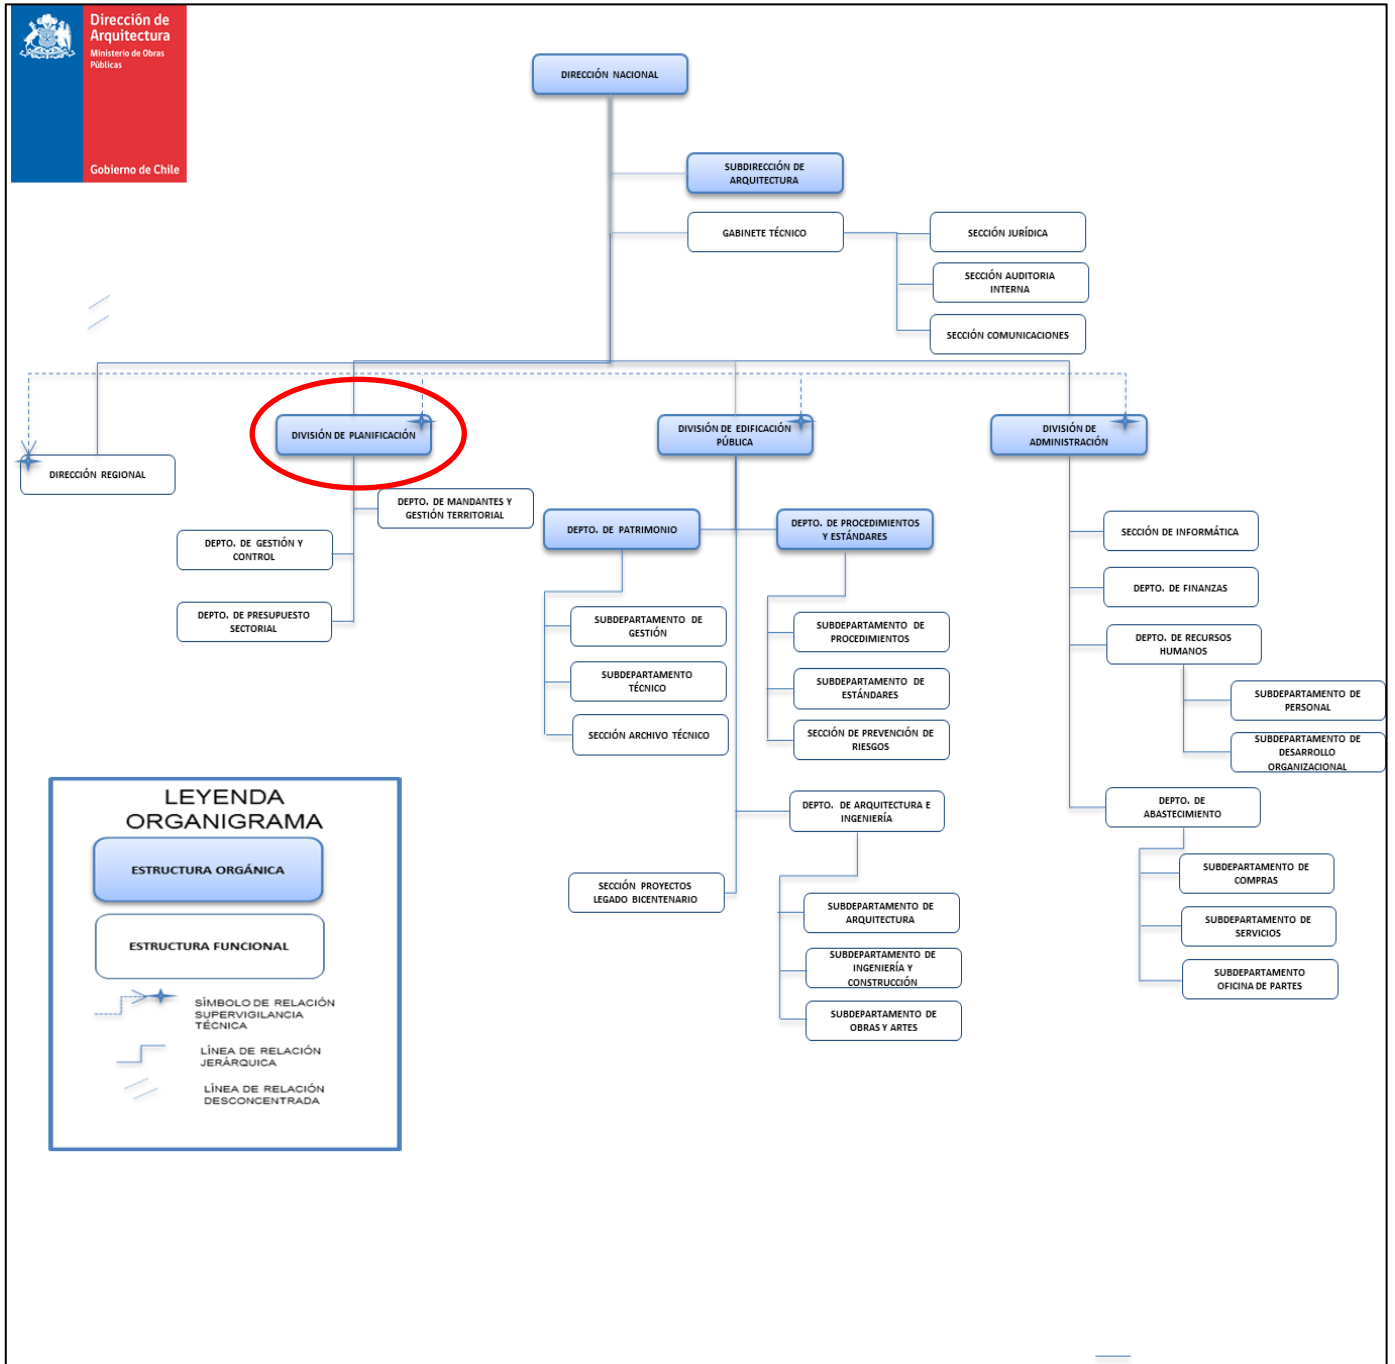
Dirección de Arquitectura
Ministerio de Obras Públicas
Gobierno de Chile

DIRECCIÓN NACIONAL

SUBDIRECCIÓN DE ARQUITECTURA

GABINETE TÉCNICO

SECCIÓN JURÍDICA

SECCIÓN AUDITORIA INTERNA

SECCIÓN COMUNICACIONES

DIRECCIÓN REGIONAL

DIVISIÓN DE PLANIFICACIÓN

DEPTO. DE MANDANTES Y GESTIÓN TERRITORIAL

DEPTO. DE GESTIÓN Y CONTROL

DEPTO. DE PRESUPUESTO SECTORIAL

DIVISIÓN DE EDIFICACIÓN PÚBLICA

DEPTO. DE PATRIMONIO

SUBDEPARTAMENTO DE GESTIÓN

SUBDEPARTAMENTO TÉCNICO

SECCIÓN ARCHIVO TÉCNICO

DEPTO. DE PROCEDIMIENTOS Y ESTÁNDARES

SUBDEPARTAMENTO DE PROCEDIMIENTOS

SUBDEPARTAMENTO DE ESTÁNDARES

SECCIÓN DE PREVENCIÓN DE RIESGOS

DEPTO. DE ARQUITECTURA E INGENIERÍA

SUBDEPARTAMENTO DE ARQUITECTURA

SUBDEPARTAMENTO DE INGENIERÍA Y CONSTRUCCIÓN

SUBDEPARTAMENTO DE OBRAS Y ARTES

SECCIÓN PROYECTOS LEGADO BICENTENARIO

DIVISIÓN DE ADMINISTRACIÓN

SECCIÓN DE INFORMÁTICA

DEPTO. DE FINANZAS

DEPTO. DE RECURSOS HUMANOS

SUBDEPARTAMENTO DE PERSONAL

SUBDEPARTAMENTO DE DESARROLLO ORGANIZACIONAL

DEPTO. DE ABASTECIMIENTO

SUBDEPARTAMENTO DE COMPRAS

SUBDEPARTAMENTO DE SERVICIOS

SUBDEPARTAMENTO OFICINA DE PARTES

LEYENDA ORGANIGRAMA

ESTRUCTURA ORGÁNICA

ESTRUCTURA FUNCIONAL

SÍMBOLO DE RELACIÓN SUPERVIGILANCIA TÉCNICA

LÍNEA DE RELACIÓN JERÁRQUICA

LÍNEA DE RELACIÓN DESCONCENTRADA